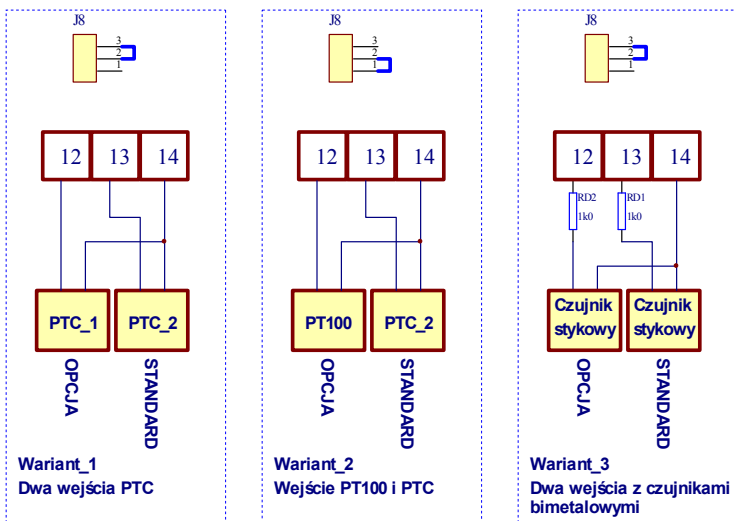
J8
3
2
1

12 13 14

PTC_1 PTC_2

OPCJA
STANDARD

Wariant_1
Dwa wejścia PTC

J8
3
2
1

12 13 14

PT100 PTC_2

OPCJA
STANDARD

Wariant_2
Wejście PT100 i PTC

J8
3
2
1

12 13 14

RD2
1k0
RD1
1k0

Czujnik stykowy
Czujnik stykowy

OPCJA
STANDARD

Wariant_3
Dwa wejścia z czujnikami bimetalowymi